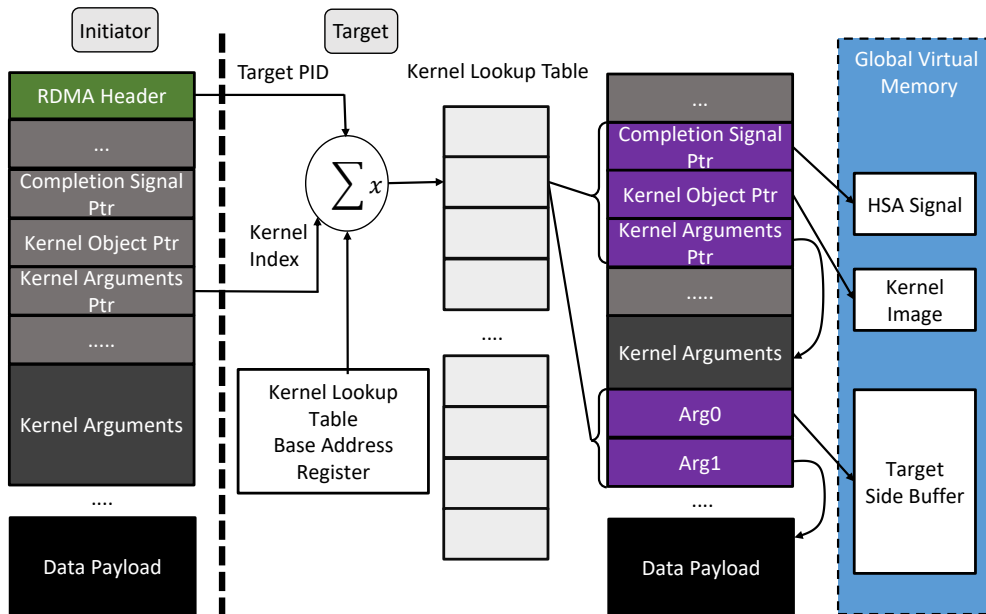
Initiator

Target

Global Virtual Memory

Target PID

Kernel Lookup Table

RDMA Header

...

Completion Signal Ptr

Kernel Object Ptr

Kernel Arguments Ptr

.....

Kernel Arguments

....

Data Payload

$\sum x$

Kernel Index

Kernel Lookup Table Base Address Register

....

...

Completion Signal Ptr

Kernel Object Ptr

Kernel Arguments Ptr

.....

Kernel Arguments

Arg0

Arg1

...

Data Payload

HSA Signal

Kernel Image

Target Side Buffer